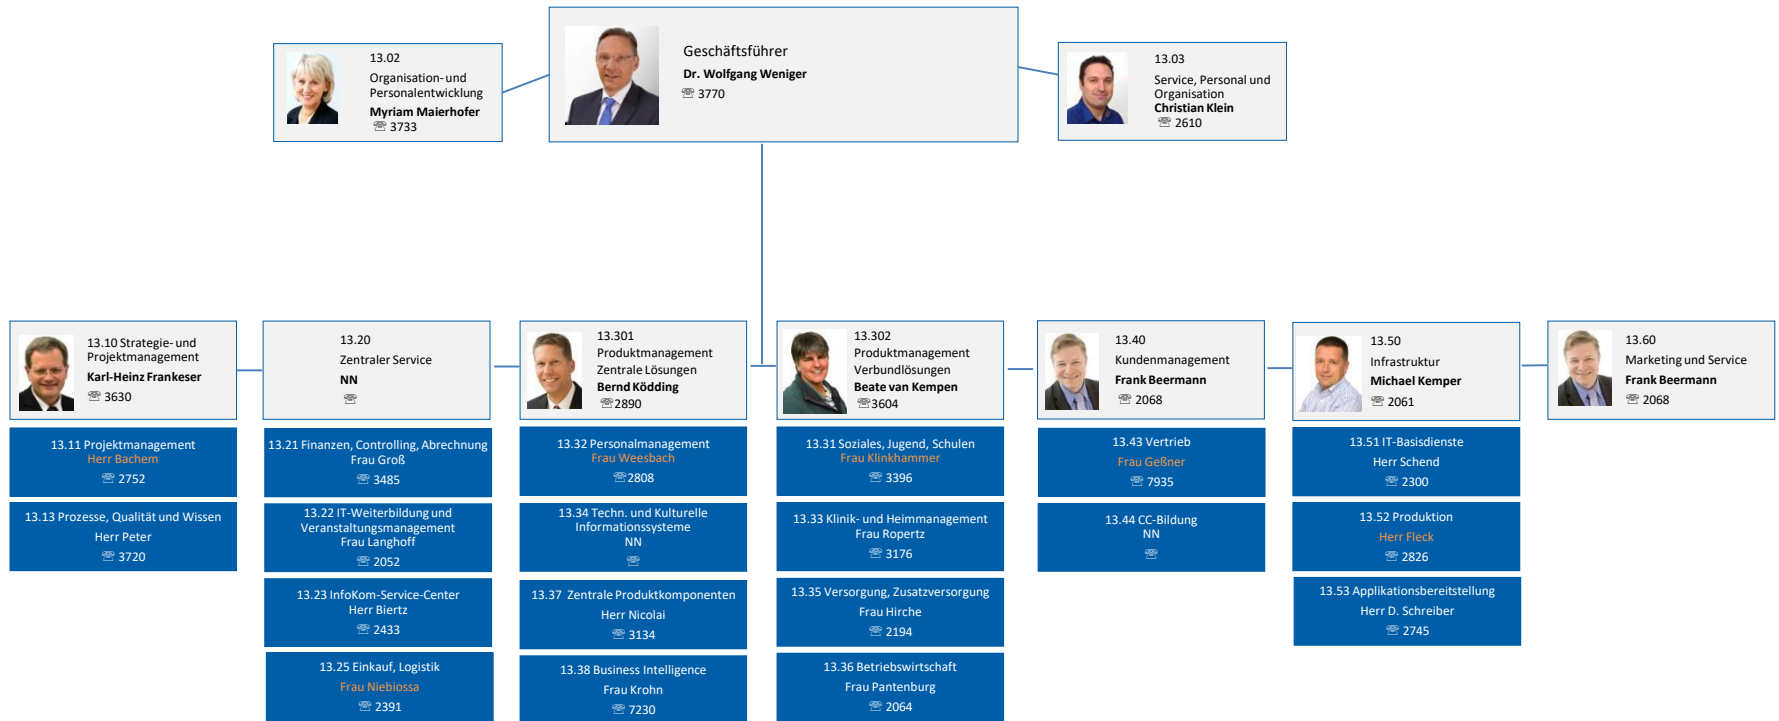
13.02
Organisation- und Personalentwicklung
Myriam Maierhofer
☏ 3733

Geschäftsführer
Dr. Wolfgang Weniger
☏ 3770

13.03
Service, Personal und Organisation
Christian Klein
☏ 2610

13.10 Strategie- und Projektmanagement
Karl-Heinz Frankeser
☏ 3630

13.11 Projektmanagement
Herr Bachem
☏ 2752

13.13 Prozesse, Qualität und Wissen
Herr Peter
☏ 3720

13.20
Zentraler Service
NN
☏

13.21 Finanzen, Controlling, Abrechnung
Frau Groß
☏ 3485

13.22 IT-Weiterbildung und Veranstaltungsmanagement
Frau Langhoff
☏ 2052

13.23 InfoKom-Service-Center
Herr Biertz
☏ 2433

13.25 Einkauf, Logistik
Frau Niebiossa
☏ 2391

13.301
Produktmanagement
Zentrale Lösungen
Bernd Ködding
☏ 2890

13.32 Personalmanagement
Frau Weesbach
☏ 2808

13.34 Techn. und Kulturelle Informationssysteme
NN
☏

13.37 Zentrale Produktkomponenten
Herr Nicolai
☏ 3134

13.38 Business Intelligence
Frau Krohn
☏ 7230

13.302
Produktmanagement
Verbundlösungen
Beate van Kempen
☏ 3604

13.31 Soziales, Jugend, Schulen
Frau Klinkhammer
☏ 3396

13.33 Klinik- und Heimmanagement
Frau Ropertz
☏ 3176

13.35 Versorgung, Zusatzversorgung
Frau Hirche
☏ 2194

13.36 Betriebswirtschaft
Frau Pantenburg
☏ 2064

13.40
Kundenmanagement
Frank Beermann
☏ 2068

13.43 Vertrieb
Frau Geßner
☏ 7935

13.44 CC-Bildung
NN
☏

13.50
Infrastruktur
Michael Kemper
☏ 2061

13.51 IT-Basisdienste
Herr Schend
☏ 2300

13.52 Produktion
Herr Fleck
☏ 2826

13.53 Applikationsbereitstellung
Herr D. Schreiber
☏ 2745

13.60
Marketing und Service
Frank Beermann
☏ 2068